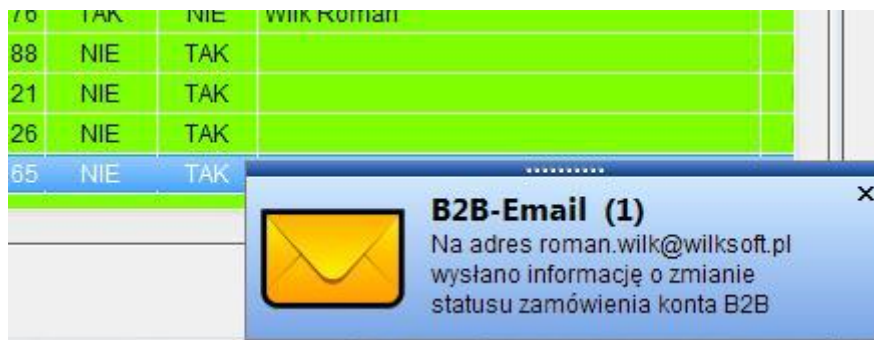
| 76 | TAK | NIE | Wilk Roman |
|---|---|---|---|
| 88 | NIE | TAK | |
| 21 | NIE | TAK | |
| 26 | NIE | TAK | |
| 65 | NIE | TAK | |

×

**B2B-Email (1)**
Na adres roman.wilk@wilksoft.pl wysłano informację o zmianie statusu zamówienia konta B2B